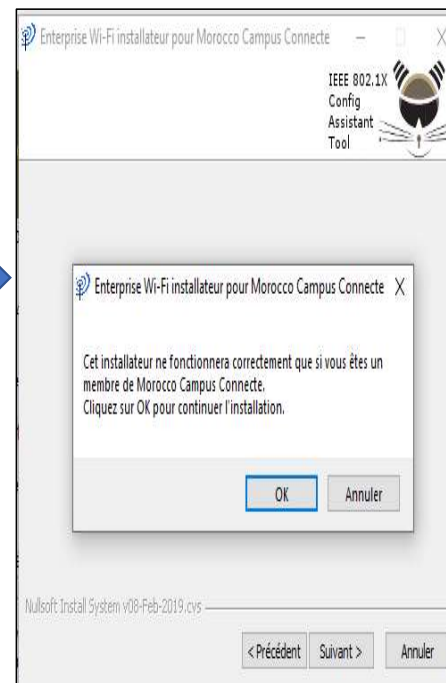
Enterprise Wi-Fi installateur pour Morocco Campus Connecte

IEEE 802.1X Config Assistant Tool

Enterprise Wi-Fi installateur pour Morocco Campus Connecte X

Cet installateur ne fonctionnera correctement que si vous êtes un membre de Morocco Campus Connecte.
Cliquez sur OK pour continuer l'installation.

OK
Annuler

Nullsoft Install System v08-Feb-2019.cvs

< Précédent
Suivant >
Annuler